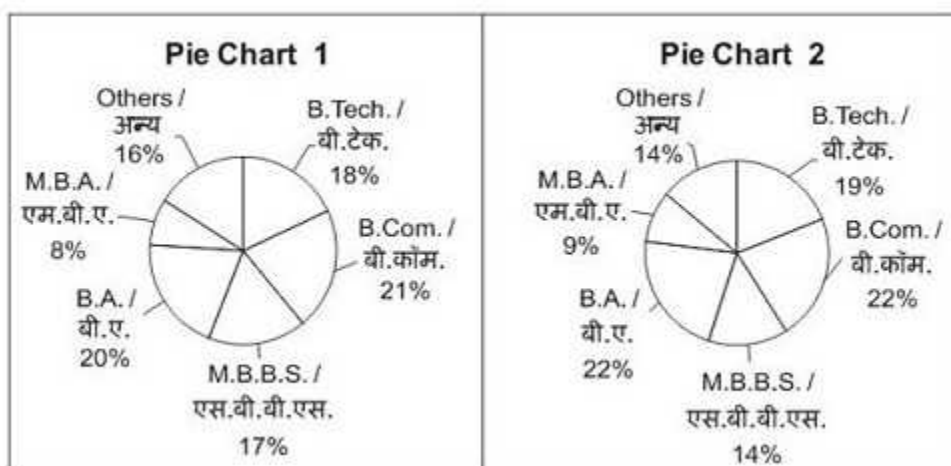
Pie Chart 1

Others / अन्य 16%

B.Tech. / बी.टेक. 18%

M.B.A. / एम.बी.ए. 8%

B.Com. / बी.कॉम. 21%

B.A. / बी.ए. 20%

M.B.B.S. / एस.बी.बी.एस. 17%

Pie Chart 2

Others / अन्य 14%

B.Tech. / बी.टेक. 19%

M.B.A. / एम.बी.ए. 9%

B.Com. / बी.कॉम. 22%

B.A. / बी.ए. 22%

M.B.B.S. / एस.बी.बी.एस. 14%